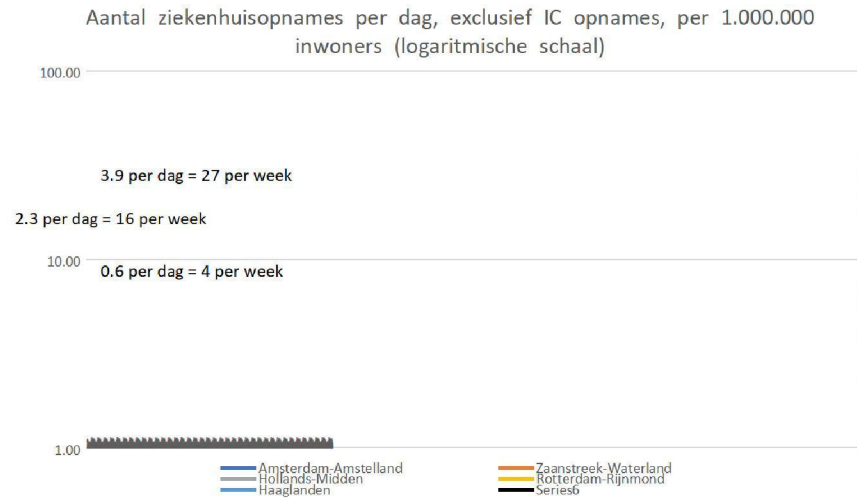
Aantal ziekenhuisopnames per dag, exclusief IC opnames, per 1.000.000 inwoners (logaritmische schaal)

100.00

3.9 per dag = 27 per week

2.3 per dag = 16 per week

10.00

0.6 per dag = 4 per week

1.00

Amsterdam-Amstelland
Hollands-Midden
Haaglanden
Zaanstreek-Waterland
Rotterdam-Rijnmond
Series6